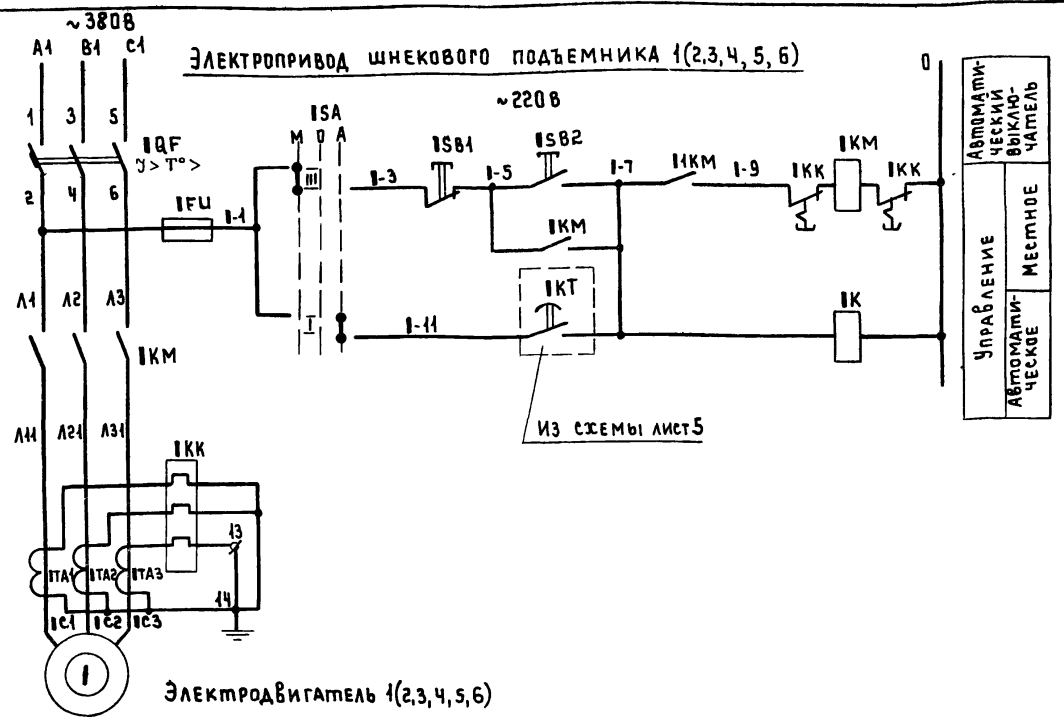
~380В

А1 В1 С1

ЭЛЕКТРОПРИВОД ШНЕКОВОГО ПОДЪЕМНИКА 1(2,3,4,5,6)

1 3 5

1QF
$I > T° >$

2 4 6

1FU 1-1

1SA
М 0 А
III
I

~220В

1-3 1SB1 1-5 1SB2 1-7 1KM 1-9 1KK 1KM 1KK

1KM

1KT

1-11

1K

0

Л1 Л2 Л3

1KM

ИЗ СХЕМЫ ЛИСТ5

Л11 Л21 Л31

1KK

13

1TA1 1TA2 1TA3

14

1C1 1C2 1C3

1

Электродвигатель 1(2,3,4,5,6)

| Автоматический выключатель | |
|---|---|
| Управление | Местное |
| | Автоматическое |